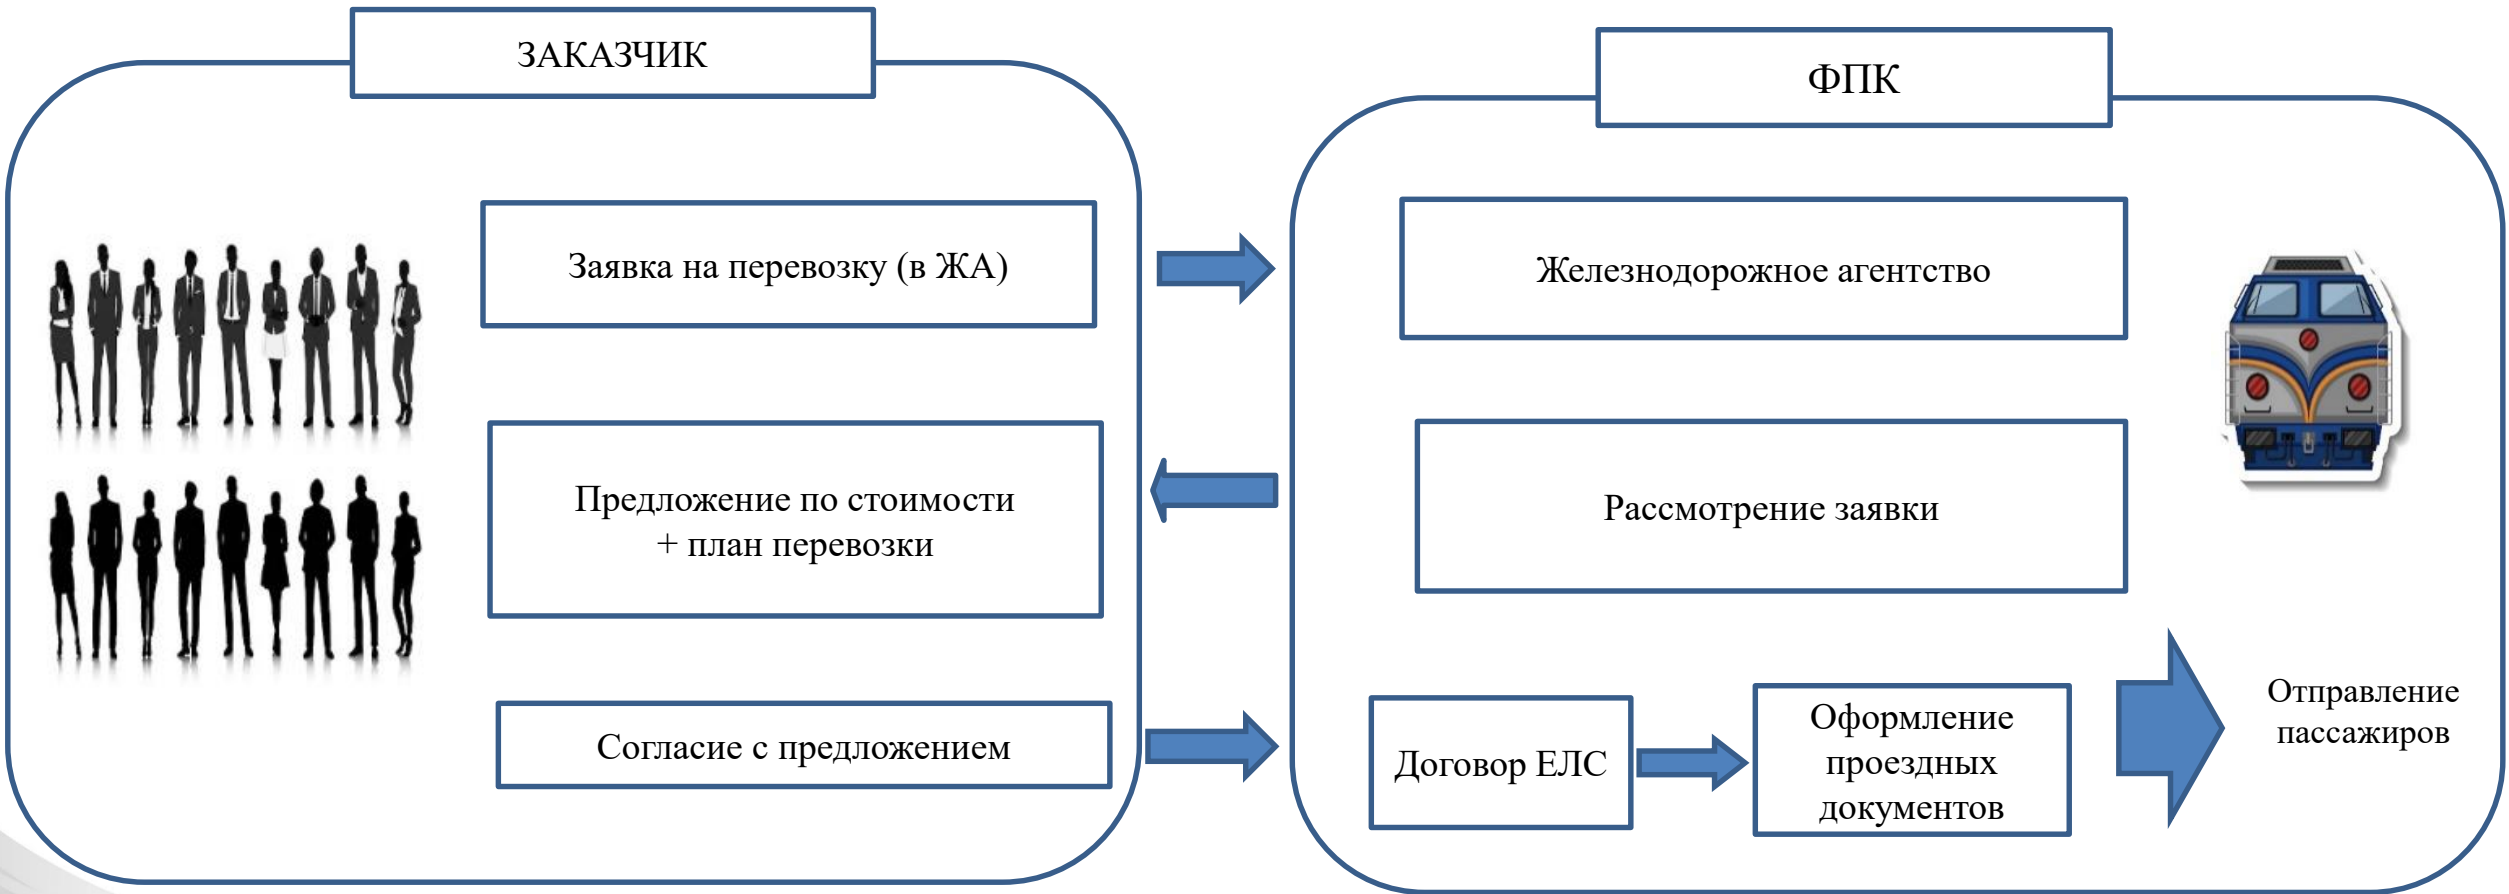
ЗАКАЗЧИК

Заявка на перевозку (в ЖА)

Предложение по стоимости + план перевозки

Согласие с предложением

ФПК

Железнодорожное агентство

Рассмотрение заявки

Договор ЕЛС

Оформление проездных документов

Отправление пассажиров